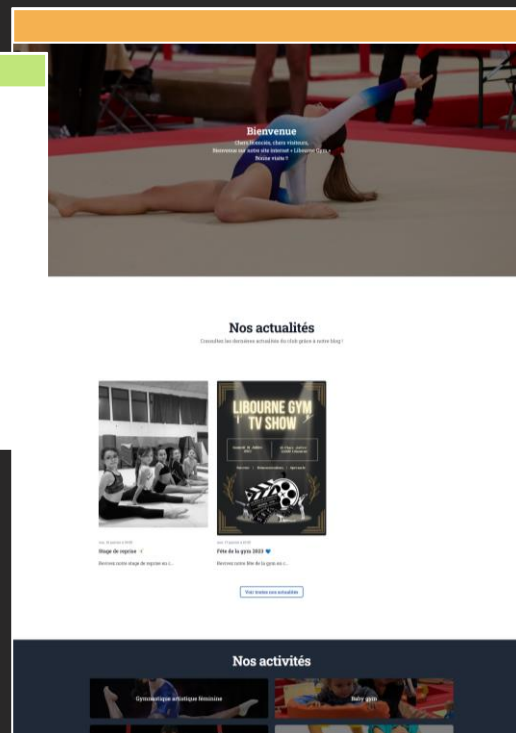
Bienvenue

Chers licenciés, chers visiteurs,
Bienvenue sur notre site internet « Libourne Gym »
Bonne visite !

Nos actualités

Consultez les dernières actualités du club grâce à notre blog !

LIBOURNE GYM TV SHOW

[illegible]

Stage de reprise

Revivez notre stage de reprise au c...

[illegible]

Fête de la gym 2023

Revivez notre fête de la gym au c...

Voir toutes nos actualités

Nos activités

Gymnastique artistique féminine

Baby gym